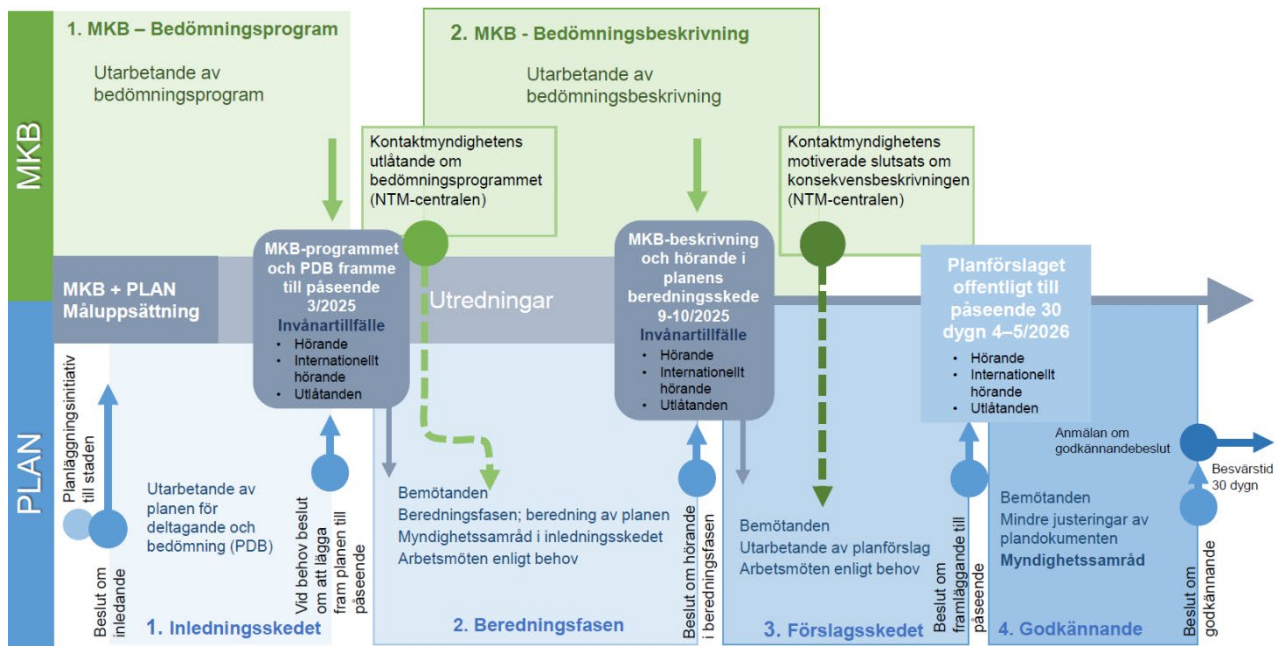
MKB

1. MKB – Bedömningsprogram

Utarbetande av bedömningsprogram

2. MKB - Bedömningsbeskrivning

Utarbetande av bedömningsbeskrivning

Kontaktmyndighetens utlåtande om bedömningsprogrammet (NTM-centralen)

Kontaktmyndighetens motiverade slutsats om konsekvensbeskrivningen (NTM-centralen)

MKB + PLAN Måluppsättning

MKB-programmet och PDB framme till påseende 3/2025
Invånartillfälle
• Hörande
• Internationellt hörande
• Utlåtanden

Utredningar

MKB-beskrivning och hörande i planens beredningsskede 9-10/2025
Invånartillfälle
• Hörande
• Internationellt hörande
• Utlåtanden

Planförslaget offentligt till påseende 30 dygn 4–5/2026
• Hörande
• Internationellt hörande
• Utlåtanden

PLAN

Planläggningsinitiativ till staden

Beslut om inledande

Utarbetande av planen för deltagande och bedömning (PDB)

Vid behov beslut om att lägga fram planen till påseende

1. Inledningsskedet

Bemötanden
Beredningsfasen; beredning av planen
Myndighetssamråd i inledningsskedet
Arbetsmöten enligt behov

2. Beredningsfasen

Beslut om hörande i beredningsfasen

Bemötanden
Utarbetande av planförslag
Arbetsmöten enligt behov

3. Förslagsskedet

Beslut om framläggande till påseende

Anmälan om godkännandebeslut

Besvärstid 30 dygn

Bemötanden
Mindre justeringar av plandokumenten
Myndighetssamråd

4. Godkännande

Beslut om godkännande